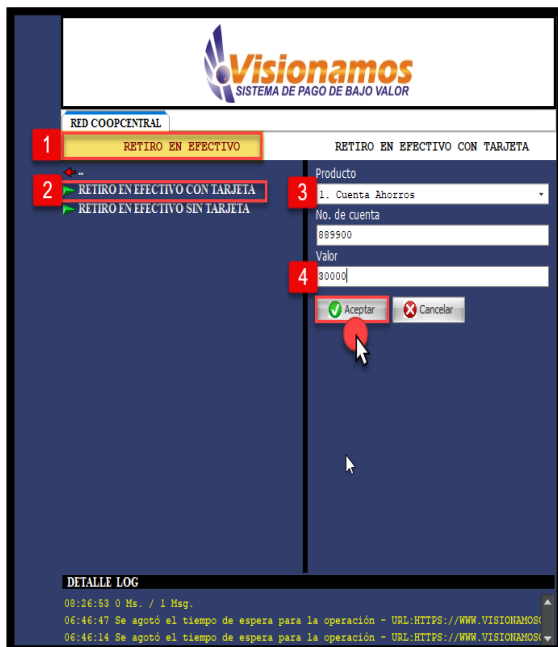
Visionamos
SISTEMA DE PAGO DE BAJO VALOR

RED COOPCENTRAL

1 RETIRO EN EFECTIVO

RETIRO EN EFECTIVO CON TARJETA

..
2 RETIRO EN EFECTIVO CON TARJETA
RETIRO EN EFECTIVO SIN TARJETA

Producto
3 1. Cuenta Ahorros
No. de cuenta
889900
Valor
4 30000

Aceptar Cancelar

DETALLE LOG
08:26:53 0 Ms. / 1 Msg.
06:46:47 Se agotó el tiempo de espera para la operación - URL:HTTPS://WWW.VISIONAMOS
06:46:14 Se agotó el tiempo de espera para la operación - URL:HTTPS://WWW.VISIONAMOS